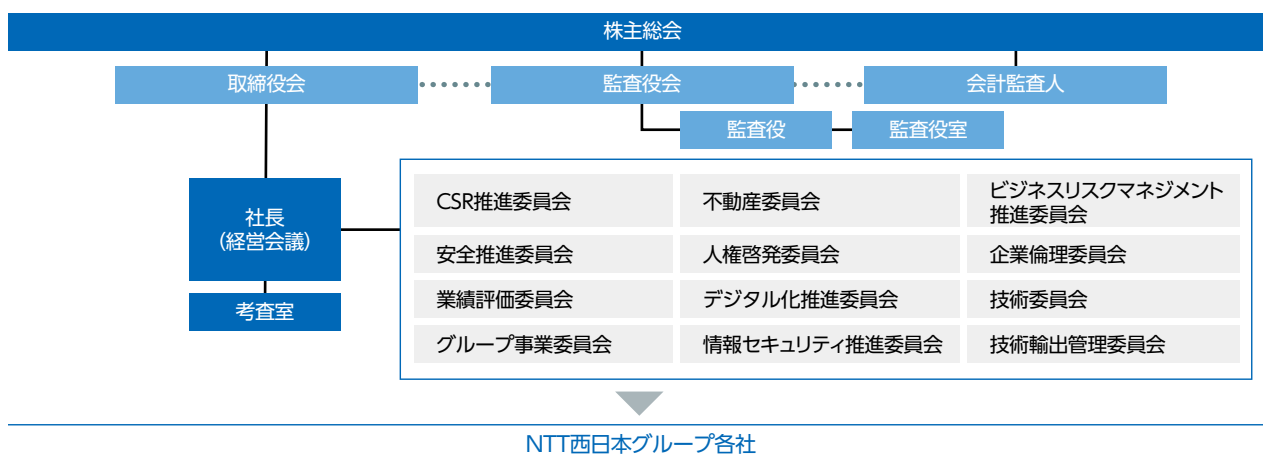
株主総会

取締役会

監査役会

会計監査人

監査役

監査役室

社長
(経営会議)

考査室

| CSR推進委員会 | 不動産委員会 | ビジネスリスクマネジメント推進委員会 |
|---|---|---|
| 安全推進委員会 | 人権啓発委員会 | 企業倫理委員会 |
| 業績評価委員会 | デジタル化推進委員会 | 技術委員会 |
| グループ事業委員会 | 情報セキュリティ推進委員会 | 技術輸出管理委員会 |

NTT西日本グループ各社